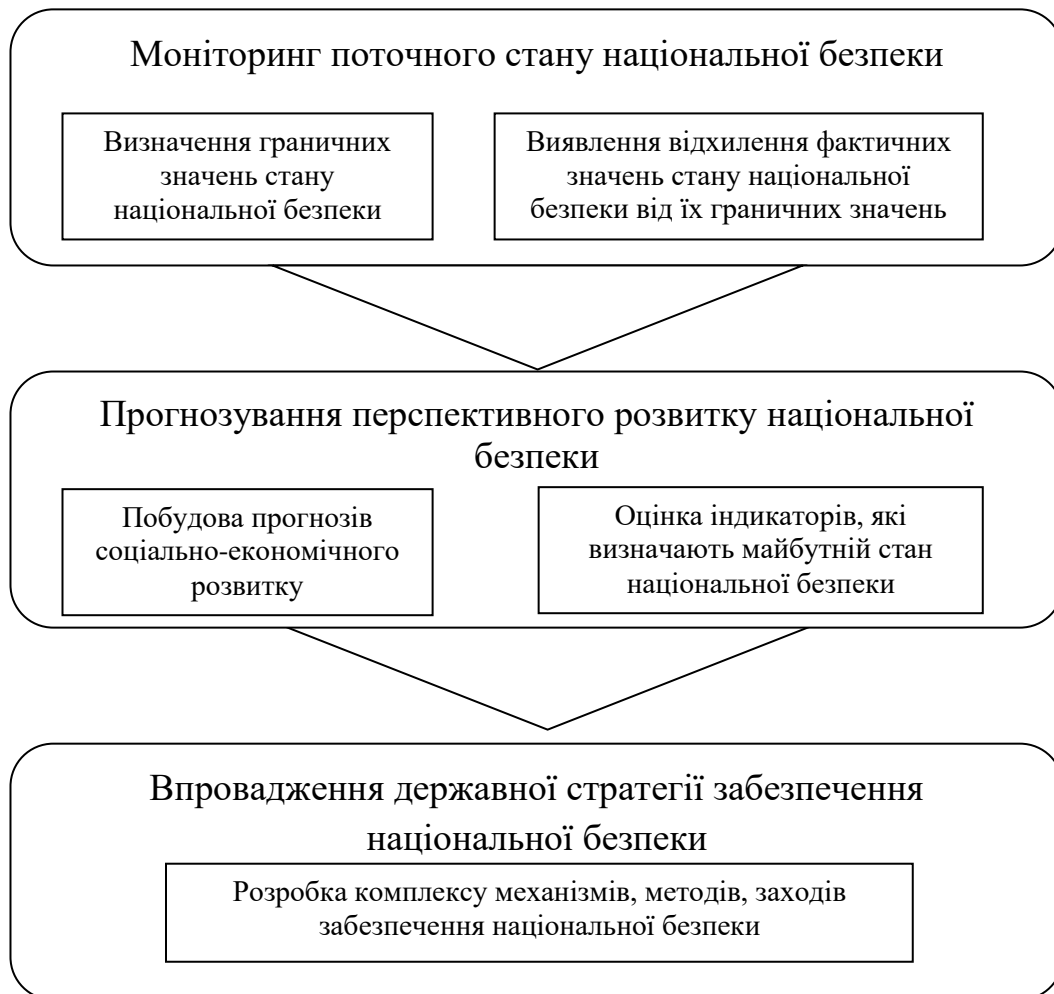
Моніторинг поточного стану національної безпеки

Визначення граничних значень стану національної безпеки

Виявлення відхилення фактичних значень стану національної безпеки від їх граничних значень

Прогнозування перспективного розвитку національної безпеки

Побудова прогнозів соціально-економічного розвитку

Оцінка індикаторів, які визначають майбутній стан національної безпеки

Впровадження державної стратегії забезпечення національної безпеки

Розробка комплексу механізмів, методів, заходів забезпечення національної безпеки